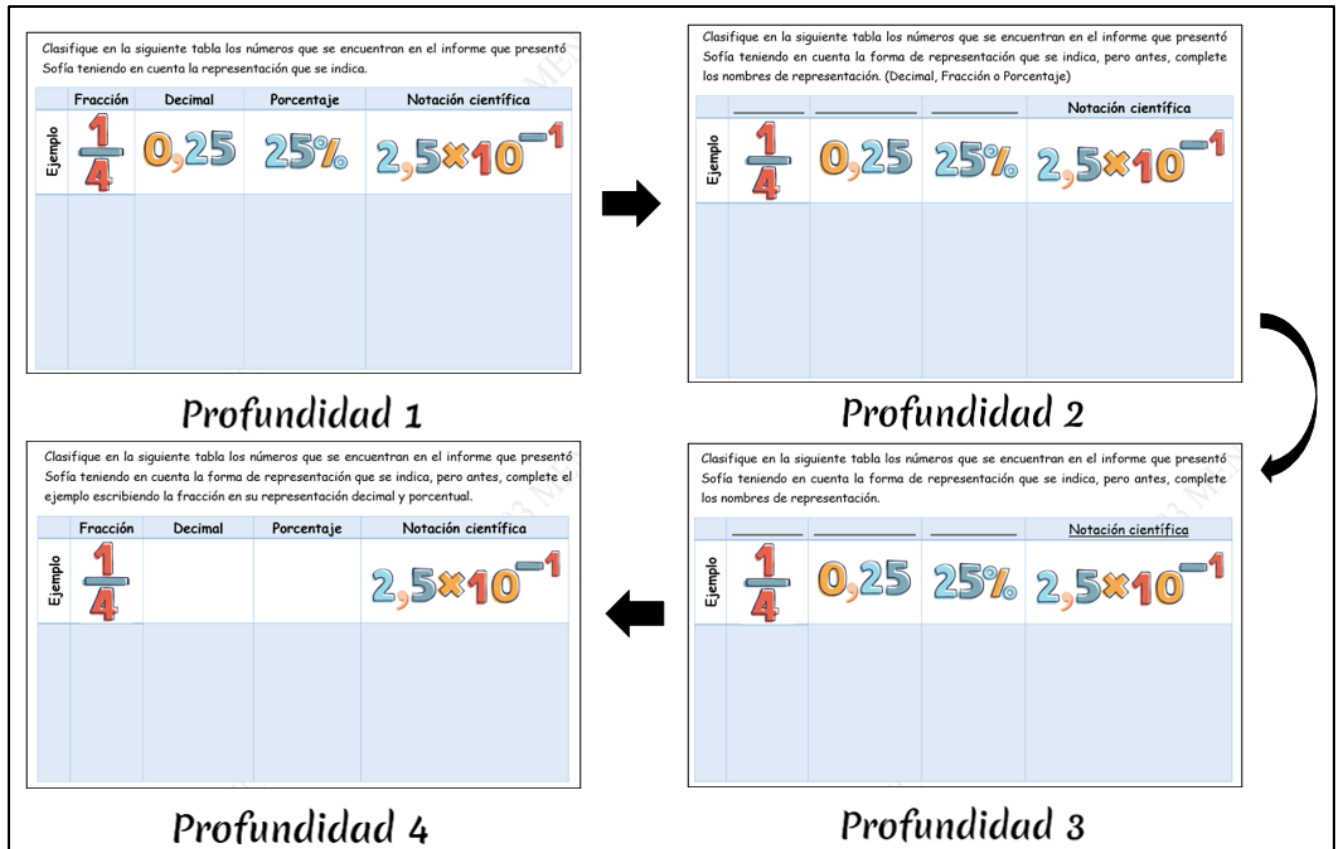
Clasifique en la siguiente tabla los números que se encuentran en el informe que presentó Sofía teniendo en cuenta la representación que se indica.

| | Fracción | Decimal | Porcentaje | Notación científica |
|---|---|---|---|---|
| Ejemplo | $\frac{1}{4}$ | 0,25 | 25% | $2,5\times10^{-1}$ |
| | | | | |

Profundidad 1

Clasifique en la siguiente tabla los números que se encuentran en el informe que presentó Sofía teniendo en cuenta la forma de representación que se indica, pero antes, complete los nombres de representación. (Decimal, Fracción o Porcentaje)

| | ________ | ________ | ________ | Notación científica |
|---|---|---|---|---|
| Ejemplo | $\frac{1}{4}$ | 0,25 | 25% | $2,5\times10^{-1}$ |
| | | | | |

Profundidad 2

Clasifique en la siguiente tabla los números que se encuentran en el informe que presentó Sofía teniendo en cuenta la forma de representación que se indica, pero antes, complete el ejemplo escribiendo la fracción en su representación decimal y porcentual.

| | Fracción | Decimal | Porcentaje | Notación científica |
|---|---|---|---|---|
| Ejemplo | $\frac{1}{4}$ | | | $2,5\times10^{-1}$ |
| | | | | |

Profundidad 4

Clasifique en la siguiente tabla los números que se encuentran en el informe que presentó Sofía teniendo en cuenta la forma de representación que se indica, pero antes, complete los nombres de representación.

| | ________ | ________ | ________ | Notación científica |
|---|---|---|---|---|
| Ejemplo | $\frac{1}{4}$ | 0,25 | 25% | $2,5\times10^{-1}$ |
| | | | | |

Profundidad 3